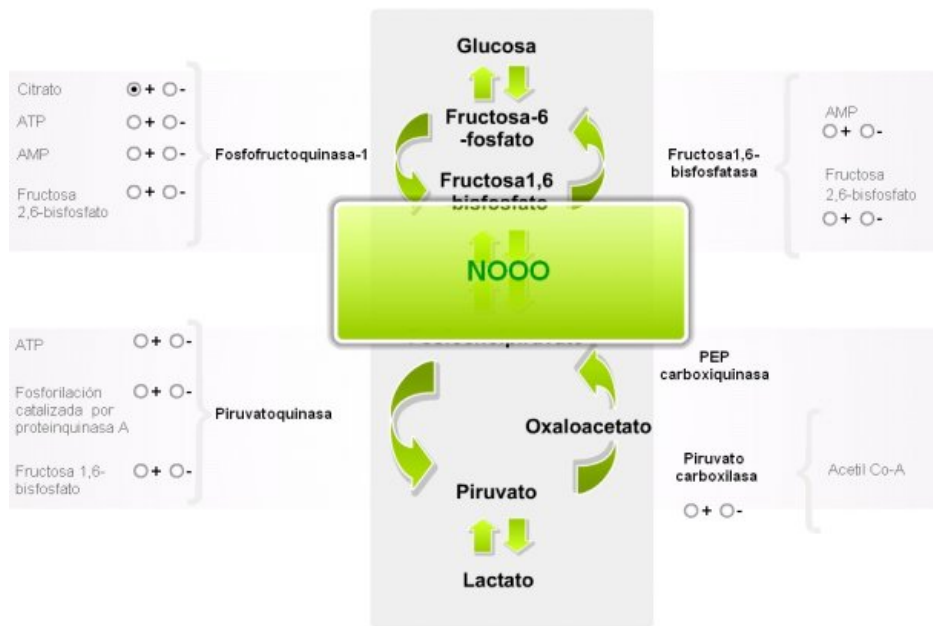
Glucosa

Citrato ◉+ ○-
ATP ○+ ○-
AMP ○+ ○-
Fructosa 2,6-bisfosfato ○+ ○-

Fosfofructoquinasa-1

Fructosa-6 -fosfato

Fructosa1,6 bisfosfato

Fructosa1,6-bisfosfatasa

AMP ○+ ○-

Fructosa 2,6-bisfosfato ○+ ○-

NOOO

ATP ○+ ○-
Fosforilación catalizada por proteinquinasa A ○+ ○-
Fructosa 1,6-bisfosfato ○+ ○-

Piruvatoquinasa

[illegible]

PEP carboxiquinasa

Oxaloacetato

Piruvato carboxilasa

○+ ○-

Acetil Co-A

Piruvato

Lactato